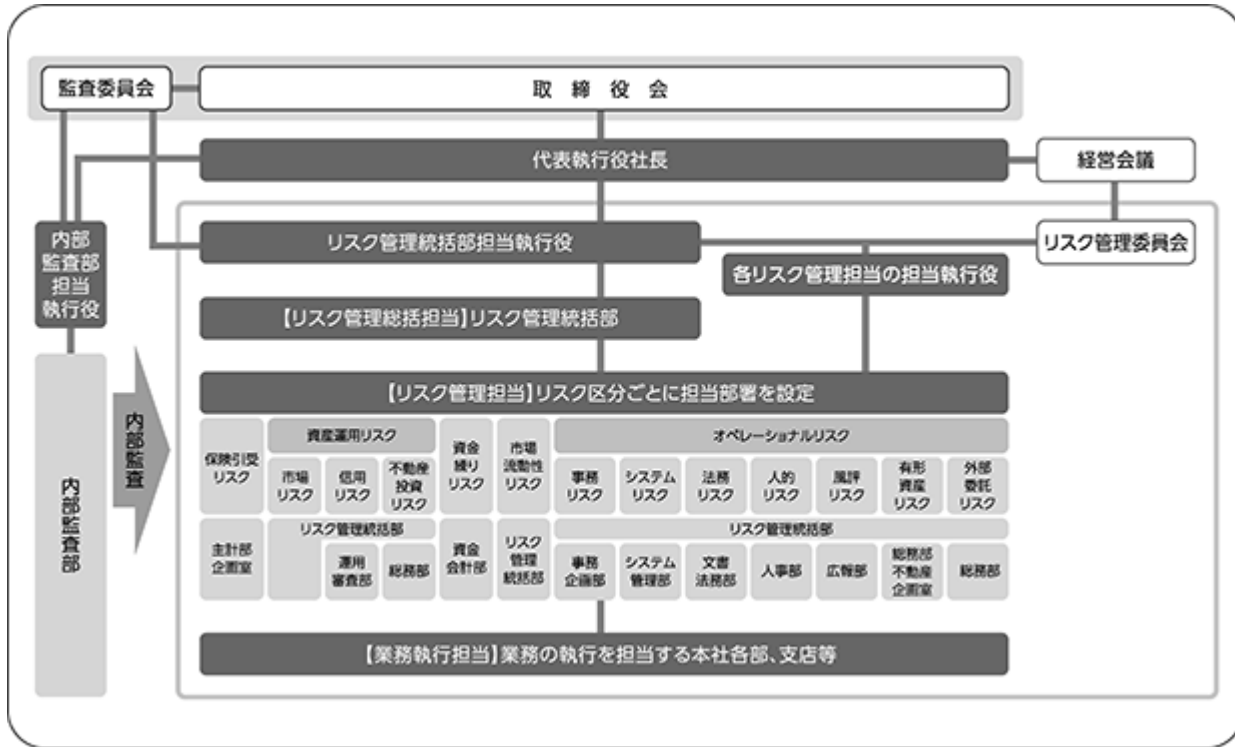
監査委員会

取 締 役 会

代表執行役社長

経営会議

内部監査部担当執行役

リスク管理統括部担当執行役

リスク管理委員会

各リスク管理担当の担当執行役

【リスク管理総括担当】リスク管理統括部

内部監査部

内部監査

【リスク管理担当】リスク区分ごとに担当部署を設定

| 保険引受リスク | 資産運用リスク | | | 資金繰りリスク | 市場流動性リスク | オペレーショナルリスク | | | | | | |
|---|---|---|---|---|---|---|---|---|---|---|---|---|
| | 市場リスク | 信用リスク | 不動産投資リスク | | | 事務リスク | システムリスク | 法務リスク | 人的リスク | 風評リスク | 有形資産リスク | 外部委託リスク |
| 主計部企画室 | リスク管理統括部 | | | 資金会計部 | リスク管理統括部 | リスク管理統括部 | | | | | | |
| | | 運用審査部 | 総務部 | | | 事務企画部 | システム管理部 | 文書法務部 | 人事部 | 広報部 | 総務部不動産企画室 | 総務部 |

【業務執行担当】業務の執行を担当する本社各部、支店等